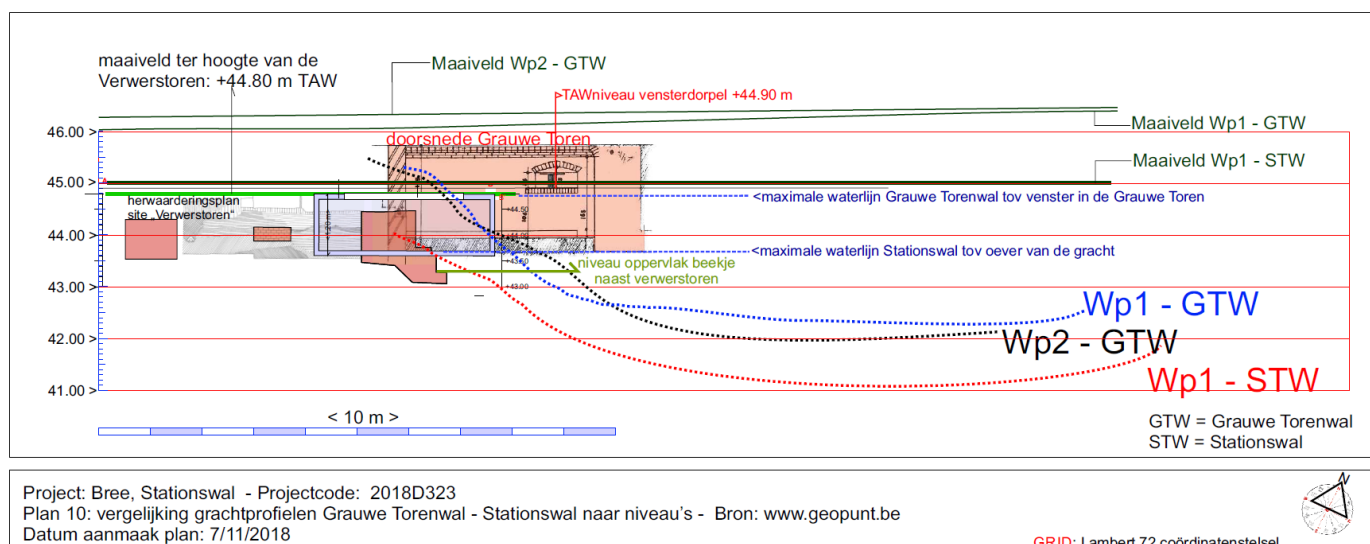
maaiveld ter hoogte van de Verwerstoren: +44.80 m TAW

Maaiveld Wp2 - GTW

TAWniveau vensterdorpel +44.90 m

doorsnede Grauwe Toren

Maaiveld Wp1 - GTW

Maaiveld Wp1 - STW

46.00 >
45.00 >
44.00 >
43.00 >
42.00 >
41.00 >

herwaarderingsplan site „Verwerstoren"

44.50
43.50
43.00

<maximale waterlijn Grauwe Torenwal tov venster in de Grauwe Toren

<maximale waterlijn Stationswal tov oever van de gracht

niveau oppervlak beekje naast verwerstoren

Wp1 - GTW

Wp2 - GTW

Wp1 - STW

< 10 m >

GTW = Grauwe Torenwal
STW = Stationswal

Project: Bree, Stationswal - Projectcode: 2018D323
Plan 10: vergelijking grachtprofielen Grauwe Torenwal - Stationswal naar niveau's - Bron: www.geopunt.be
Datum aanmaak plan: 7/11/2018

GRID: Lambert 72 coördinatenstelsel

N